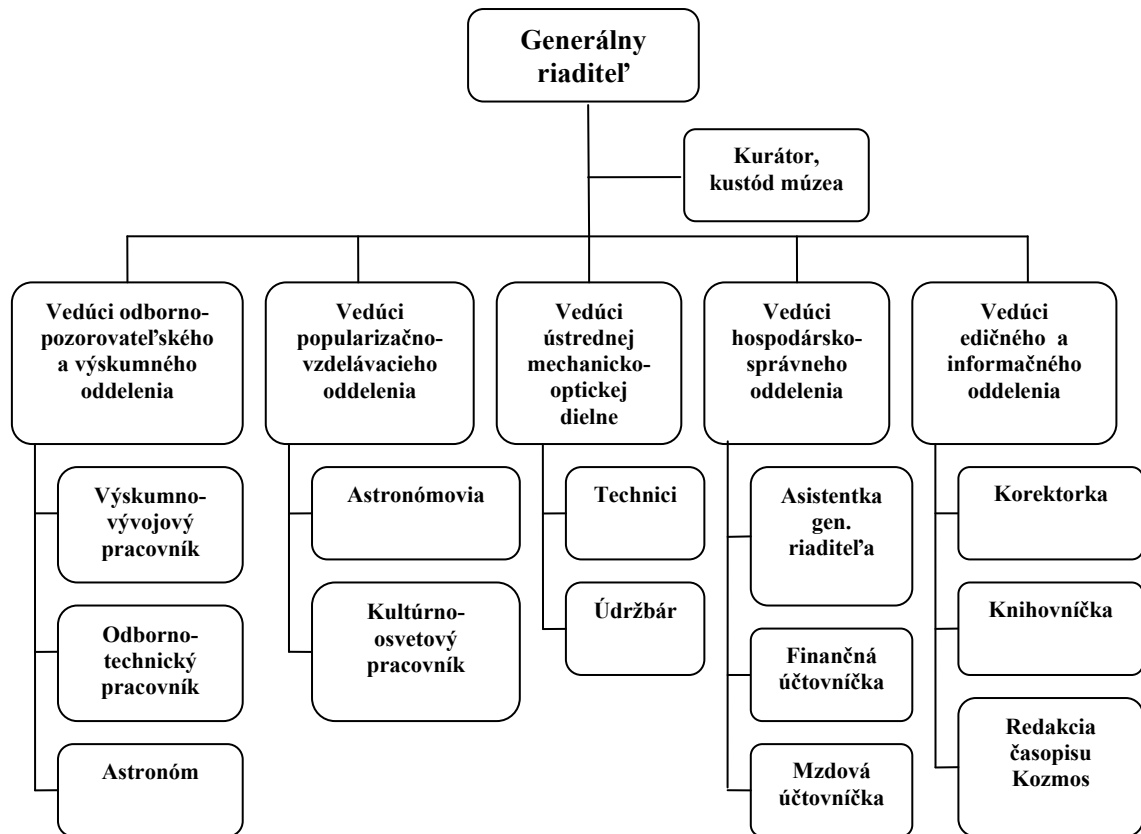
Generálny riaditeľ

Kurátor, kustód múzea

Vedúci odborno-pozorovateľského a výskumného oddelenia

Výskumno-vývojový pracovník

Odborno-technický pracovník

Astronóm

Vedúci popularizačno-vzdelávacieho oddelenia

Astronómovia

Kultúrno-osvetový pracovník

Vedúci ústrednej mechanicko-optickej dielne

Technici

Údržbár

Vedúci hospodársko-správneho oddelenia

Asistentka gen. riaditeľa

Finančná účtovníčka

Mzdová účtovníčka

Vedúci edičného a informačného oddelenia

Korektorka

Knihovníčka

Redakcia časopisu Kozmos